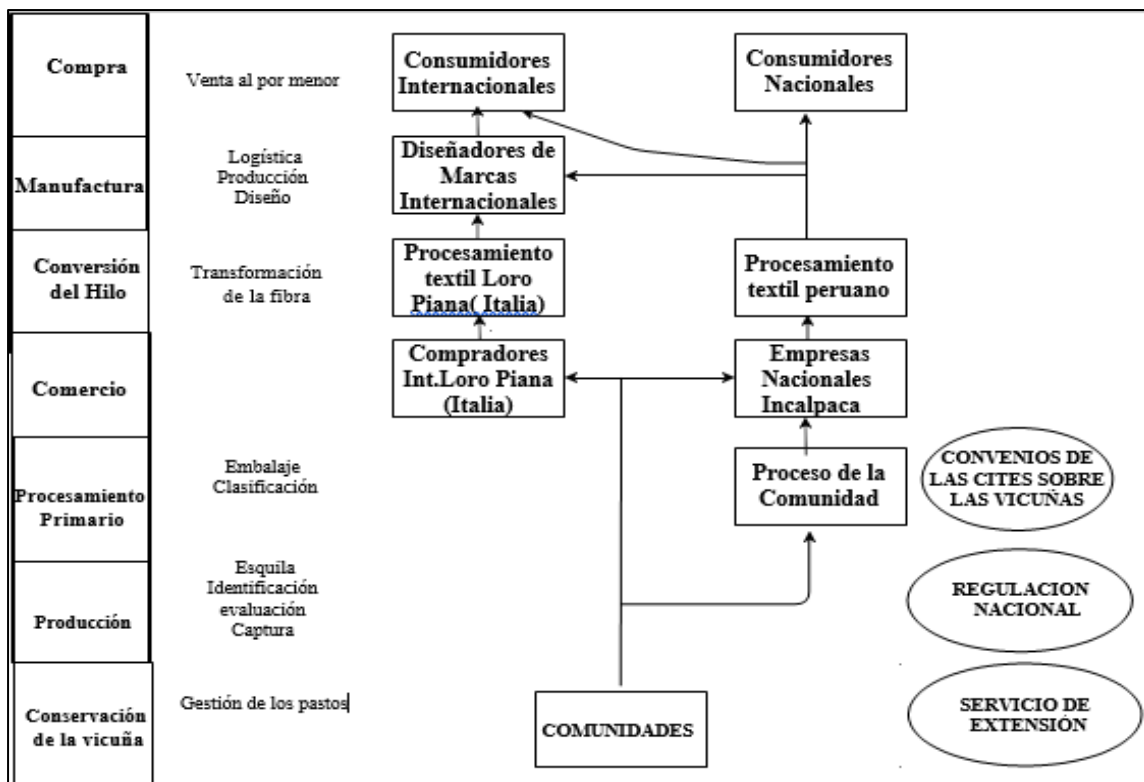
Compra

Venta al por menor

Consumidores Internacionales

Consumidores Nacionales

Manufactura

Logística
Producción
Diseño

Diseñadores de Marcas Internacionales

Conversión del Hilo

Transformación de la fibra

Procesamiento textil Loro Piana( Italia)

Procesamiento textil peruano

Comercio

Compradores Int.Loro Piana (Italia)

Empresas Nacionales Incalpaca

Procesamiento Primario

Embalaje
Clasificación

Proceso de la Comunidad

CONVENIOS DE LAS CITES SOBRE LAS VICUÑAS

Producción

Esquila
Identificación
evaluación
Captura

REGULACION NACIONAL

Conservación de la vicuña

Gestión de los pastos

COMUNIDADES

SERVICIO DE EXTENSIÓN